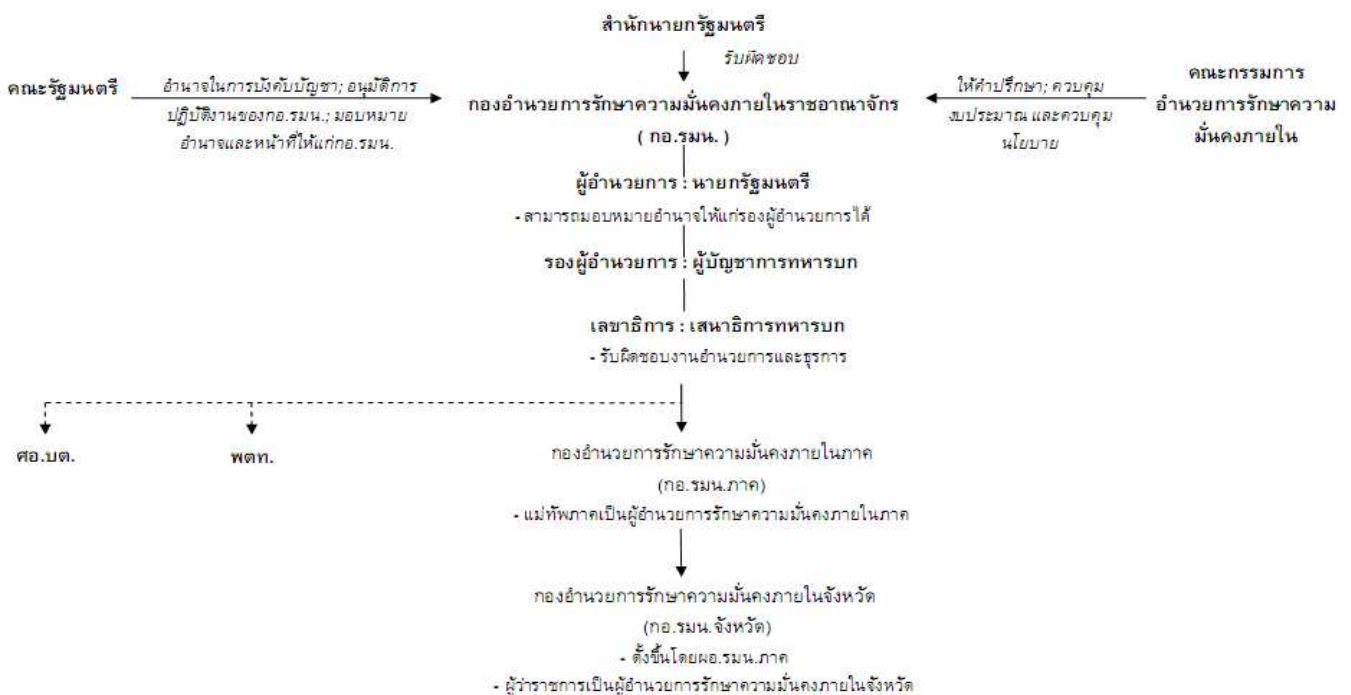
สำนักนายกรัฐมนตรี

รับผิดชอบ

คณะรัฐมนตรี

อำนาจในการบังคับบัญชา; อนุมัติการปฏิบัติงานของกอ.รมน.; มอบหมายอำนาจและหน้าที่ให้แก่กอ.รมน.

กองอำนวยการรักษาความมั่นคงภายในราชอาณาจักร ( กอ.รมน. )

ให้คำปรึกษา; ควบคุมงบประมาณ และควบคุมนโยบาย

คณะกรรมการอำนวยการรักษาความมั่นคงภายใน

ผู้อำนวยการ : นายกรัฐมนตรี

- สามารถมอบหมายอำนาจให้แก่รองผู้อำนวยการได้

รองผู้อำนวยการ : ผู้บัญชาการทหารบก

เลขาธิการ : เสนาธิการทหารบก

- รับผิดชอบงานอำนวยการและธุรการ

ศอ.บต.

พตท.

กองอำนวยการรักษาความมั่นคงภายในภาค

(กอ.รมน.ภาค)

- แม่ทัพภาคเป็นผู้อำนวยการรักษาความมั่นคงภายในภาค

กองอำนวยการรักษาความมั่นคงภายในจังหวัด

(กอ.รมน.จังหวัด)

- ตั้งขึ้นโดยผอ.รมน.ภาค

- ผู้ว่าราชการเป็นผู้อำนวยการรักษาความมั่นคงภายในจังหวัด